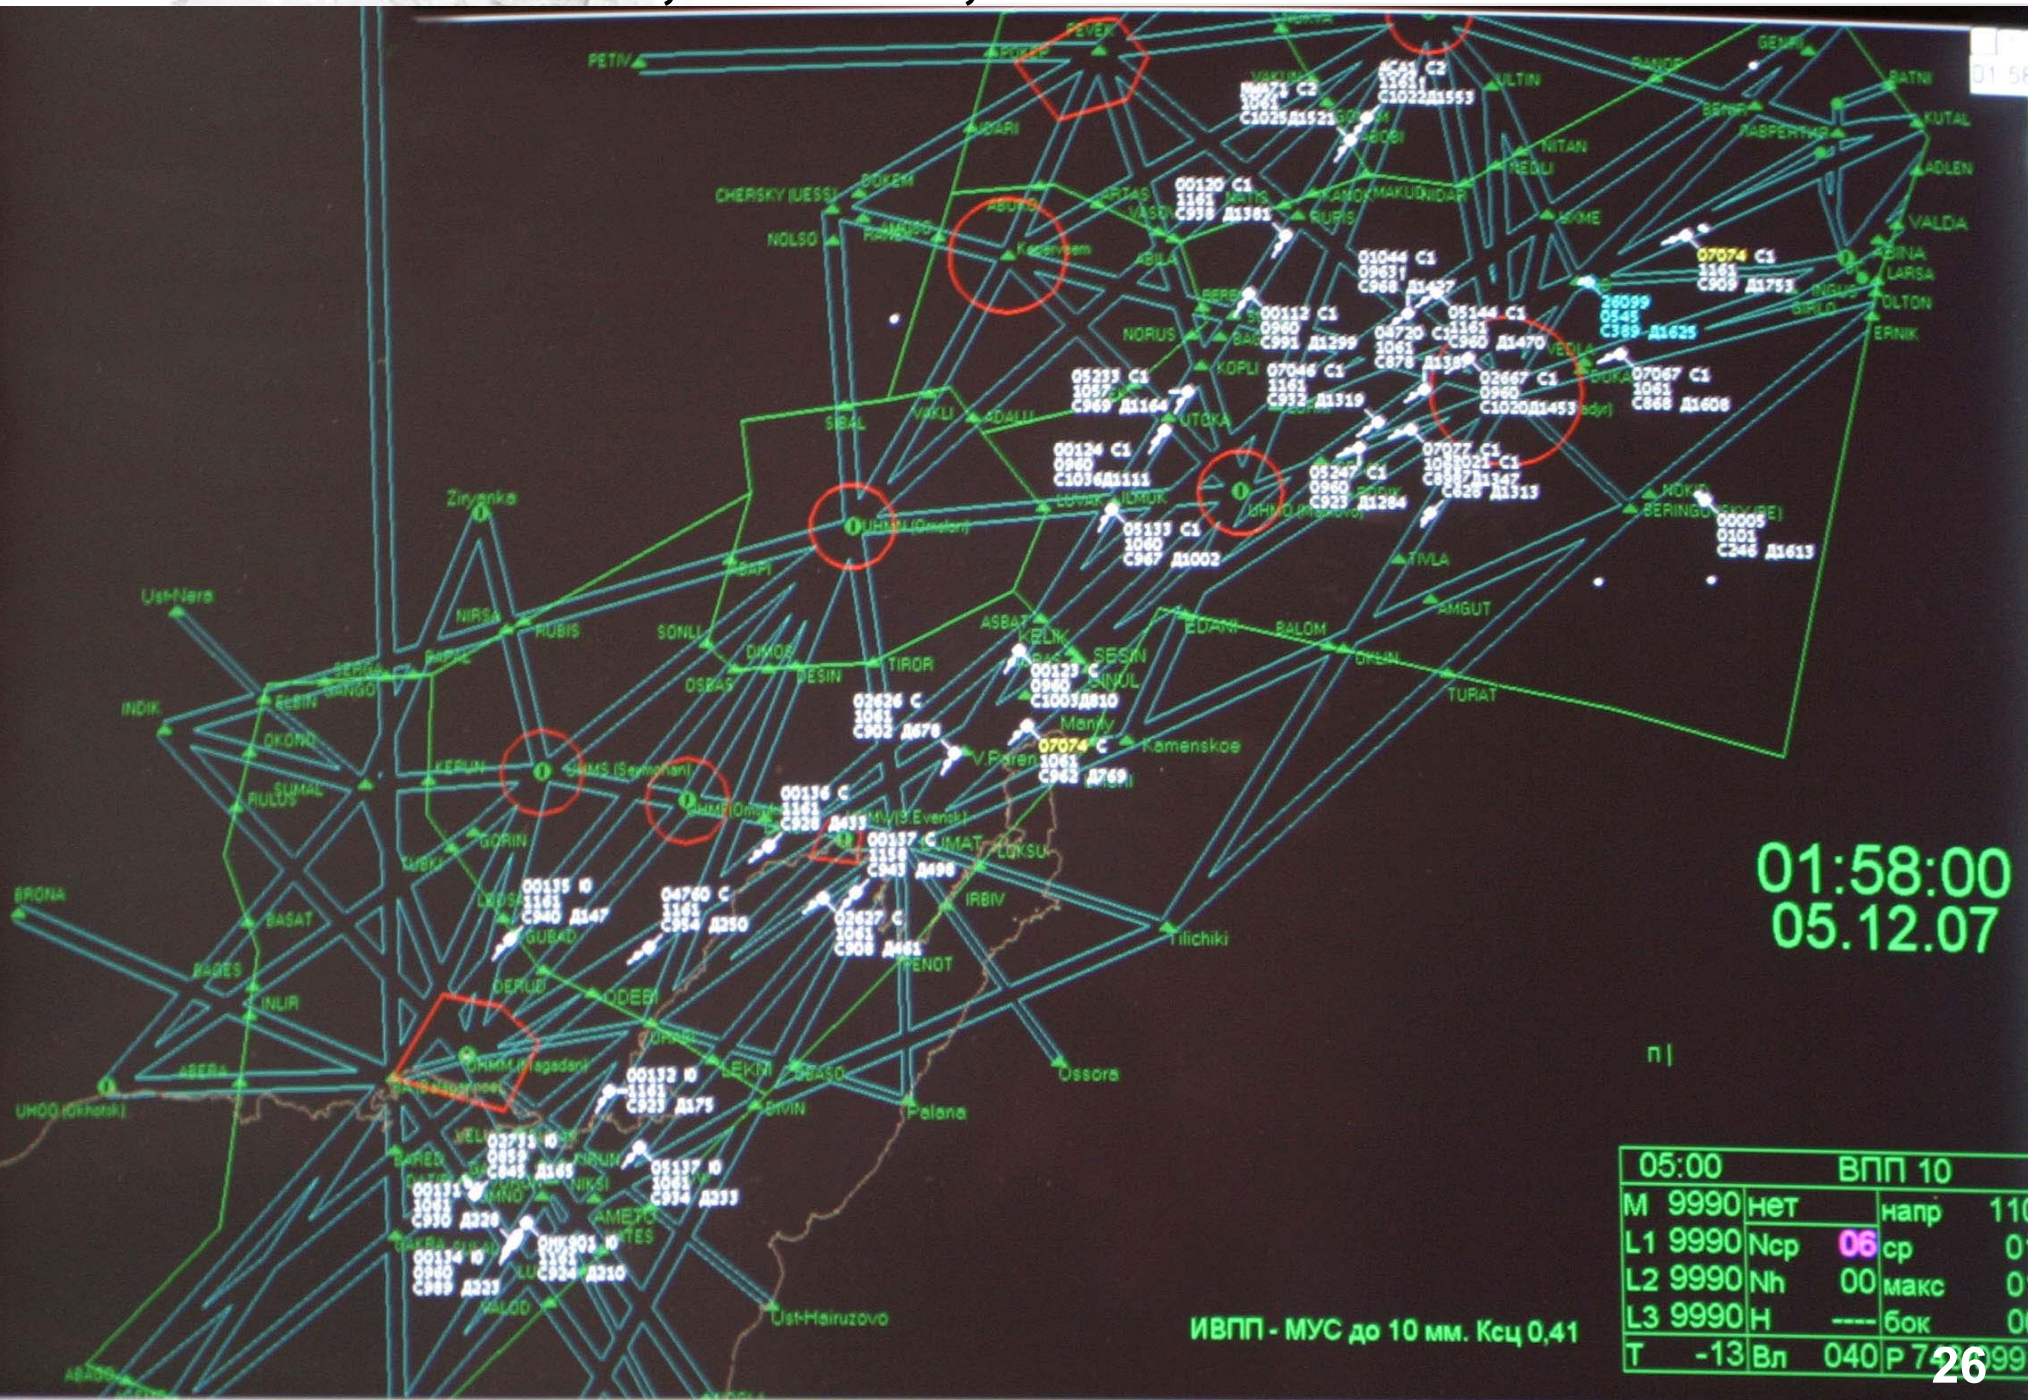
PETIV
PEVEK
GENRI
BATNI
KUTAL
ADLEN
VALDA
ULTIN
NITAN
CHERSKY (UESS)
NOLSO
Ziryanka
Ust-Nera
INDIK
BRONA
UHOO (Okhotsk)
UHMM (Magadan)
UHMS (Seymchan)
UHMO (Omolon)
Kamenskoe
Tilichiki
Ossora
Palana
Ust-Hairuzovo
TURAT
AMGUT
BERINGO
NORUS
KOPLI
UTOKA
SIBAL
TIROR
DESIN
SONLI
RUBIS
NIRSA
ELBIN
OKONO
SUMAL
GORIN
BASAT
INLIR
ABERA
ODEBI
GUBAD
LEKNI
DIVIN
IRBIV
PENOT
EDANI
BALOM
TIVLA
ASBAT
KELIK
SESIN
Manily
V.Paren
00120 C1 1161 C938 Д1381
01044 C1 09631 C968 Д1427
00112 C1 0960 C991 Д1299
05144 C1 1161 C960 Д1470
04720 C1 1061 C878
07046 C1 1161 C932 Д1319
05233 C1 1057 C969 Д1164
02667 C1 0960 C1020Д1453
07067 C1 1061 C868 Д1606
07074 C1 1161 C909 Д1753
26099 0545 C389 Д1625
00124 C1 0960 C1036Д1111
05247 C1 0960 C923 Д1284
07077 C1 C628 Д1313
05133 C1 1060 C967 Д1002
00005 0101 C246 Д1613
00123 C 0960 C1003Д810
02626 C 1061 C902 Д678
07074 C 1061 C962 Д769
00136 C 1161 C928 Д433
00137 C 1158 C943 Д498
00135 Ю 1161 C940 Д147
04760 C 1161 C954 Д250
02627 C 1061 C908 Д461
00132 Ю 1161 C923 Д175
02731 Ю 0859 C845 Д165
05137 Ю 1061 C934 Д233
00131 Ю 1061 C930 Д220
00134 Ю 0960 C989 Д223
C924 Д210
01:58:00
05.12.07
п|
ИВПП - МУС до 10 мм. Ксц 0,41
| 05:00 | ВПП 10 | | |
|---|---|---|---|
| M 9990 | нет | напр | 110 |
| L1 9990 | Ncp 06 | ср | 0 |
| L2 9990 | Nh 00 | макс | 0 |
| L3 9990 | H ---- | бок | 0 |
| T -13 | Вл 040 | P 7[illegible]99 | |
26